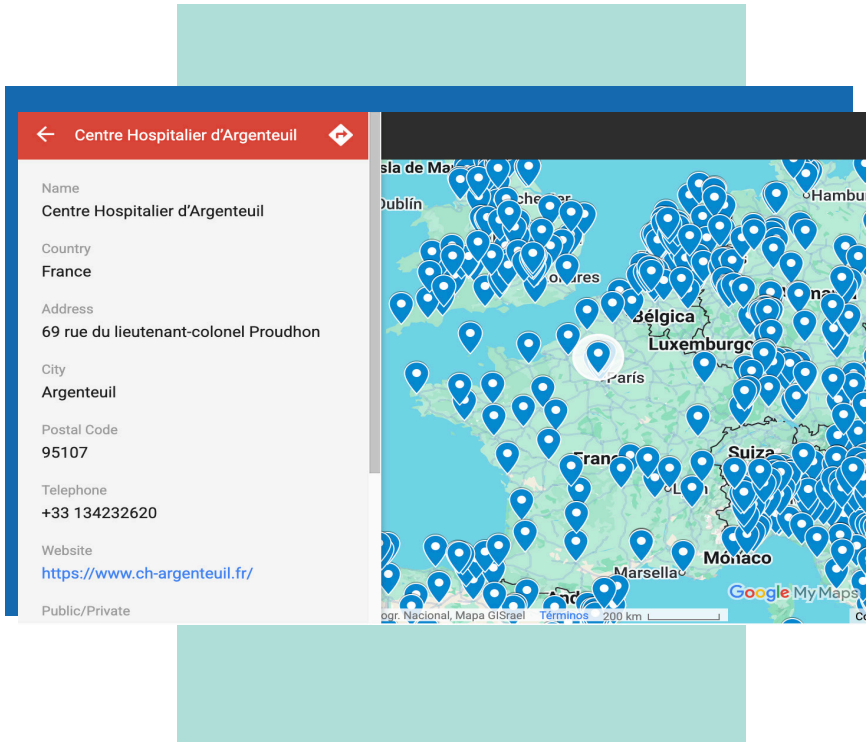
Centre Hospitalier d'Argenteuil

Name
Centre Hospitalier d'Argenteuil

Country
France

Address
69 rue du lieutenant-colonel Proudhon

City
Argenteuil

Postal Code
95107

Telephone
+33 134232620

Website
https://www.ch-argenteuil.fr/

Public/Private

sla de Ma
Dublín
Hambu
ondres
Bélgica
Luxemburgo
París
Franc
Suiza
Mónaco
Marsella
Google My Maps
ogr. Nacional, Mapa GISrael
Términos
200 km